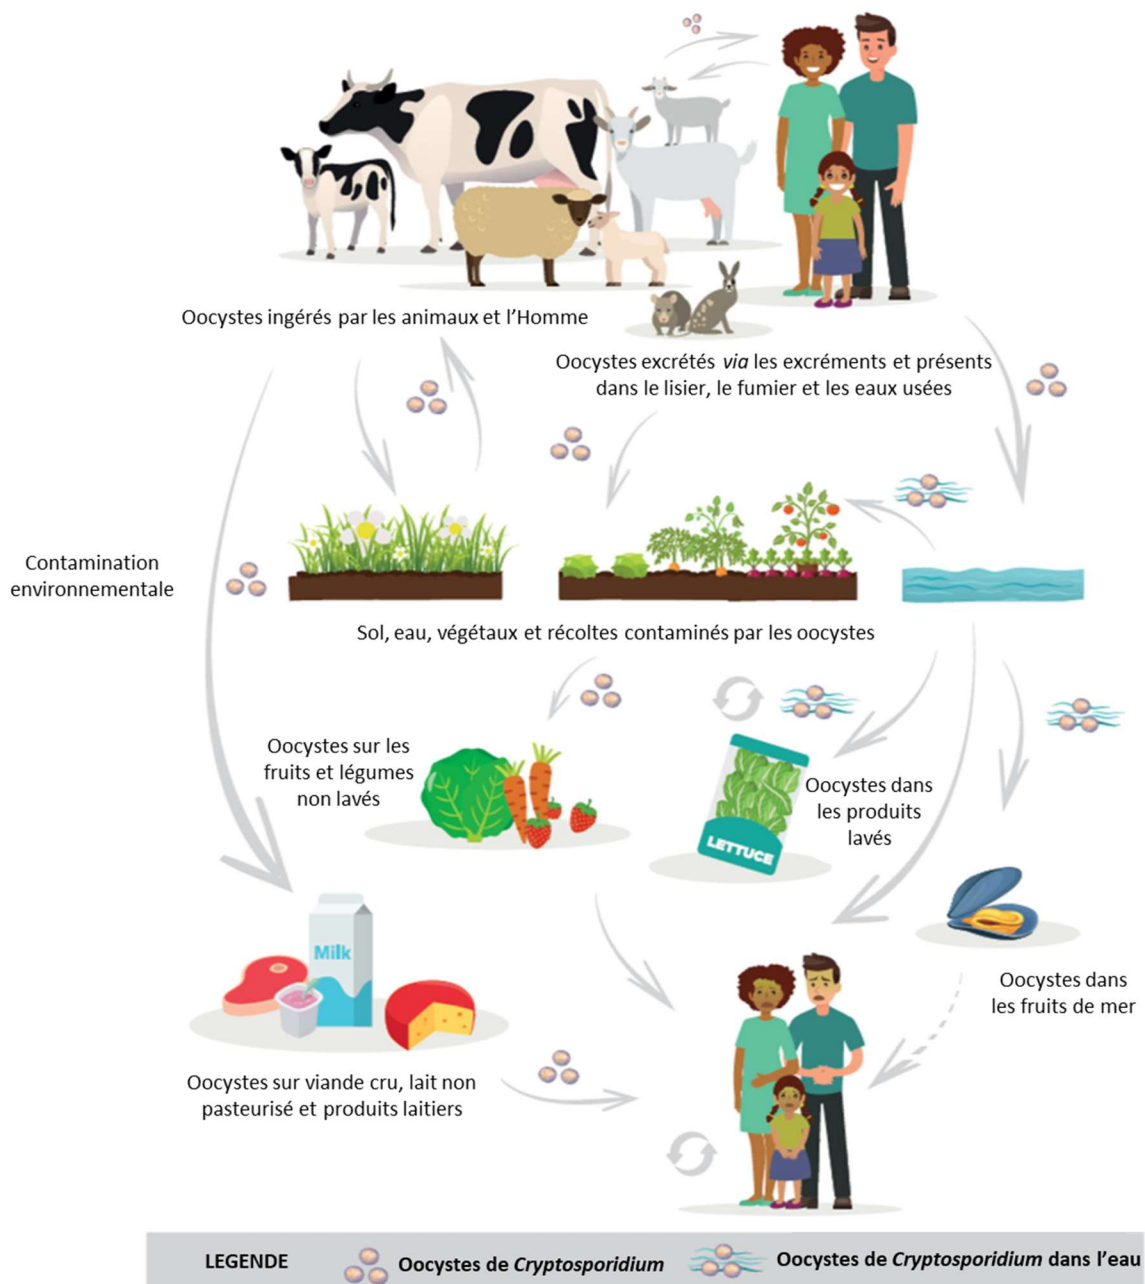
Oocystes ingérés par les animaux et l'Homme

Oocystes excrétés via les excréments et présents dans le lisier, le fumier et les eaux usées

Contamination environnementale

Sol, eau, végétaux et récoltes contaminés par les oocystes

Oocystes sur les fruits et légumes non lavés

LETTUCE

Oocystes dans les produits lavés

Milk

Oocystes dans les fruits de mer

Oocystes sur viande cru, lait non pasteurisé et produits laitiers

LEGENDE Oocystes de Cryptosporidium Oocystes de Cryptosporidium dans l'eau